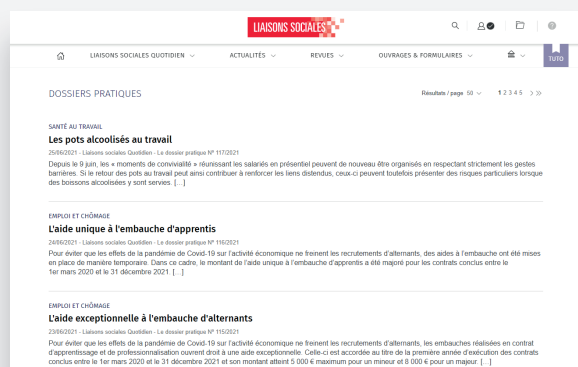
LIAISONS SOCIALES

?

LIAISONS SOCIALES QUOTIDIEN ACTUALITÉS REVUES OUVRAGES & FORMULAIRES

TUTO

DOSSIERS PRATIQUES

Résultats / page 50 1 2 3 4 5 > >>

SANTÉ AU TRAVAIL

Les pots alcoolisés au travail

25/06/2021 - Liaisons sociales Quotidien - Le dossier pratique N° 117/2021

Depuis le 9 juin, les « moments de convivialité » réunissant les salariés en présentiel peuvent de nouveau être organisés en respectant strictement les gestes barrières. Si le retour des pots au travail peut ainsi contribuer à renforcer les liens distendus, ceux-ci peuvent toutefois présenter des risques particuliers lorsque des boissons alcoolisées y sont servies. [...]

EMPLOI ET CHÔMAGE

L'aide unique à l'embauche d'apprentis

24/06/2021 - Liaisons sociales Quotidien - Le dossier pratique N° 116/2021

Pour éviter que les effets de la pandémie de Covid-19 sur l'activité économique ne freinent les recrutements d'alternants, des aides à l'embauche ont été mises en place de manière temporaire. Dans ce cadre, le montant de l'aide unique à l'embauche d'apprentis a été majoré pour les contrats conclus entre le 1er mars 2020 et le 31 décembre 2021. [...]

EMPLOI ET CHÔMAGE

L'aide exceptionnelle à l'embauche d'alternants

23/06/2021 - Liaisons sociales Quotidien - Le dossier pratique N° 115/2021

Pour éviter que les effets de la pandémie de Covid-19 sur l'activité économique ne freinent les recrutements d'alternants, les embauches réalisées en contrat d'apprentissage et de professionnalisation ouvrent droit à une aide exceptionnelle. Celle-ci est accordée au titre de la première année d'exécution des contrats conclus entre le 1er mars 2020 et le 31 décembre 2021 et son montant atteint 5 000 € maximum pour un mineur et 8 000 € pour un majeur. [...]